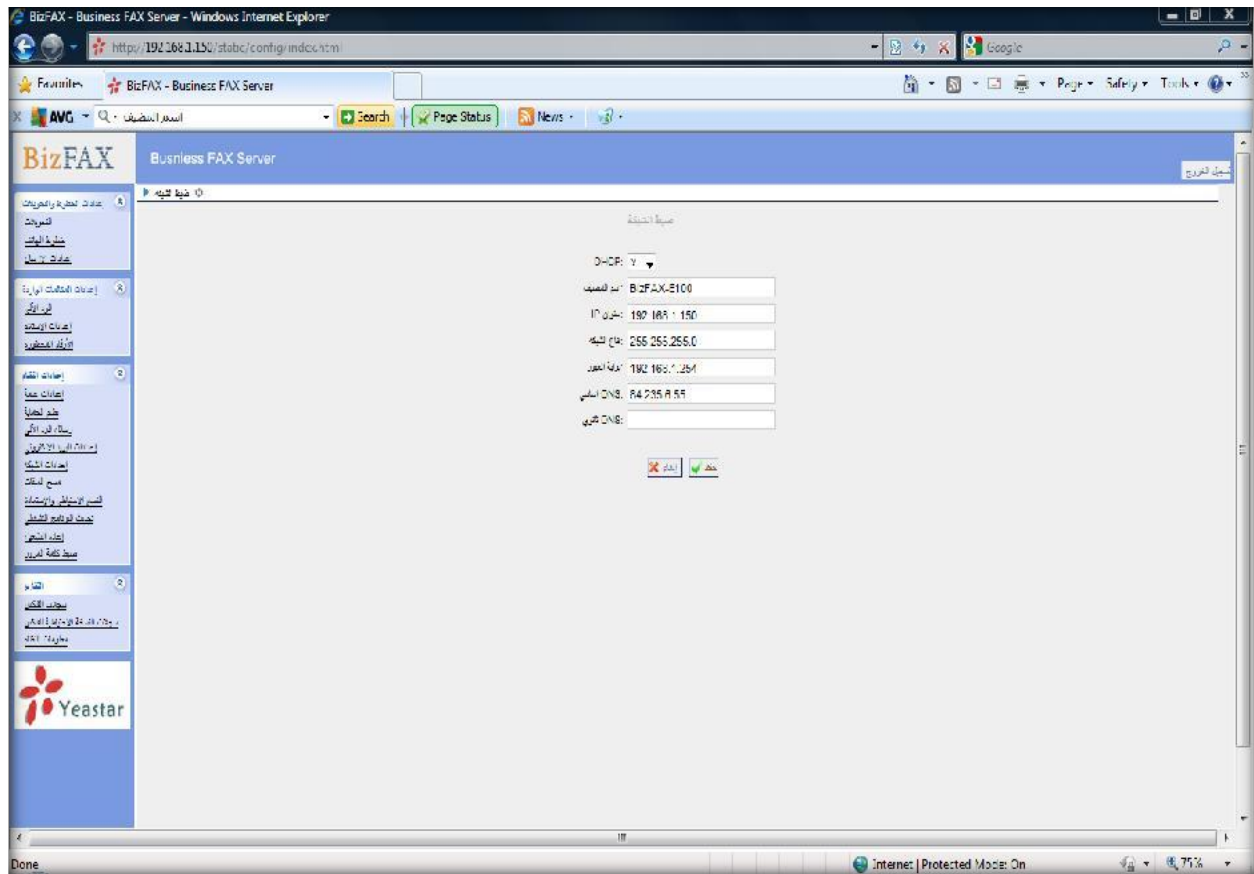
BizFAX - Business FAX Server - Windows Internet Explorer

http://192.168.1.150/static/config/index.html

Google

Favorites

BizFAX - Business FAX Server

Page ▾ Safety ▾ Tools ▾

AVG ▾ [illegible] ▾ Search Page Status News ▾

BizFAX

Business FAX Server

تسجيل الخروج

ضبط الشبكة

ضبط الشبكة

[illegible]

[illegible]

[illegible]

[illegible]

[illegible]

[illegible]

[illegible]

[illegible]

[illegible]

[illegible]

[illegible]

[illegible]

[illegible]

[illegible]

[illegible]

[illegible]

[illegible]

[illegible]

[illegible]

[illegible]

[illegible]

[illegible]

DHCP: Y

اسم المضيف: BizFAX-E100

عنوان IP: 192.168.1.150

قناع الشبكة: 255.255.255.0

بوابة العبور: 192.168.1.254

DNS أساسي: 64.235.8.55

DNS ثانوي:

حفظ إلغاء

Yeastar

Done

Internet | Protected Mode: On

75%